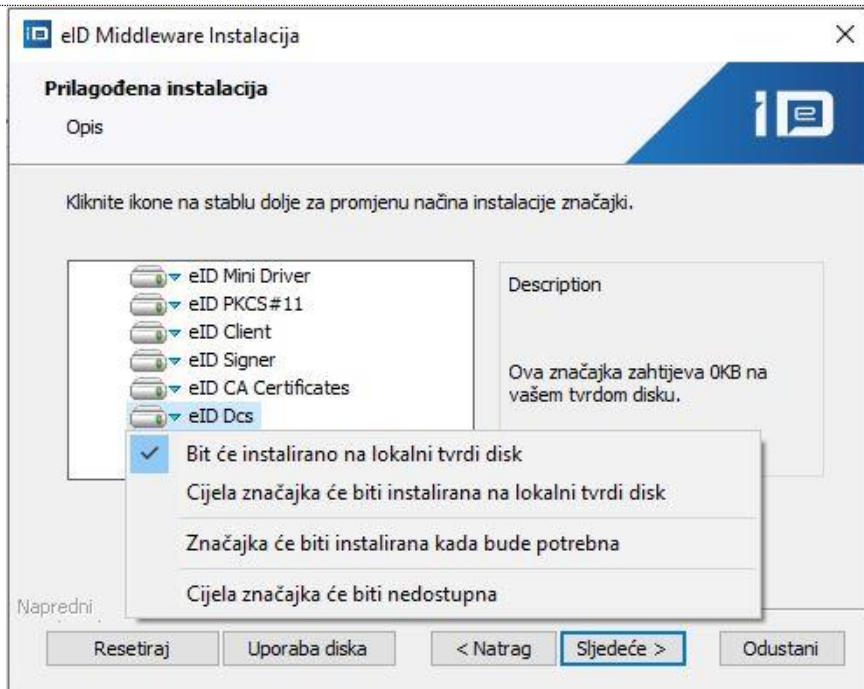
eID Middleware Instalacija

×

Prilagođena instalacija

Opis

Kliknite ikone na stablu dolje za promjenu načina instalacije značajki.

eID Mini Driver
eID PKCS#11
eID Client
eID Signer
eID CA Certificates
eID Dcs

Description

Ova značajka zahtijeva 0KB na vašem tvrdom disku.

Bit će instalirano na lokalni tvrdi disk
Cijela značajka će biti instalirana na lokalni tvrdi disk
Značajka će biti instalirana kada bude potrebna
Cijela značajka će biti nedostupna

Napredni

Resetiraj | Uporaba diska | < Natrag | Sljedeće > | Odustani